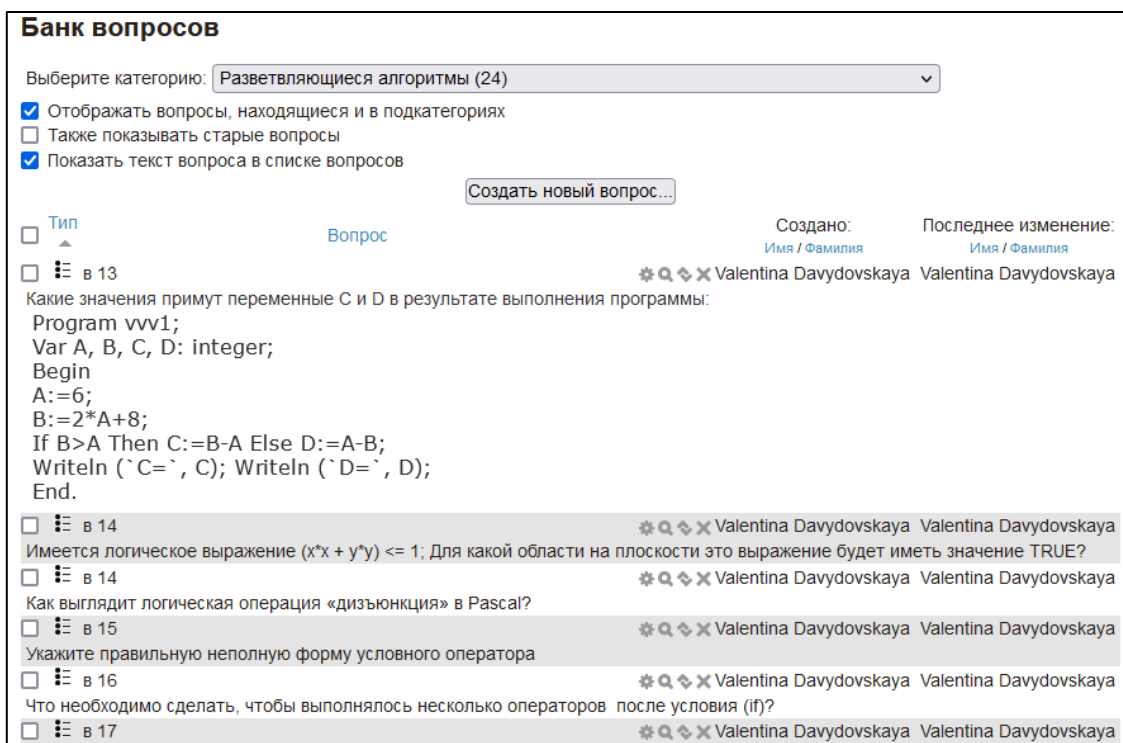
Банк вопросов

Выберите категорию: Разветвляющиеся алгоритмы (24)

Отображать вопросы, находящиеся и в подкатегориях

Также показывать старые вопросы

Показать текст вопроса в списке вопросов

Создать новый вопрос...

| Тип | Вопрос | Создано: Имя / Фамилия | Последнее изменение: Имя / Фамилия |
|---|---|---|---|
| | в 13 | Valentina Davydovskaya | Valentina Davydovskaya |

Какие значения примут переменные C и D в результате выполнения программы:
Program vvv1;
Var A, B, C, D: integer;
Begin
A:=6;
B:=2*A+8;
If B>A Then C:=B-A Else D:=A-B;
Writeln (`C=`, C); Writeln (`D=`, D);
End.

| | в 14 | Valentina Davydovskaya | Valentina Davydovskaya |
|---|---|---|---|

Имеется логическое выражение (x*x + y*y) <= 1; Для какой области на плоскости это выражение будет иметь значение TRUE?

| | в 14 | Valentina Davydovskaya | Valentina Davydovskaya |
|---|---|---|---|

Как выглядит логическая операция «дизъюнкция» в Pascal?

| | в 15 | Valentina Davydovskaya | Valentina Davydovskaya |
|---|---|---|---|

Укажите правильную неполную форму условного оператора

| | в 16 | Valentina Davydovskaya | Valentina Davydovskaya |
|---|---|---|---|

Что необходимо сделать, чтобы выполнялось несколько операторов после условия (if)?

| | в 17 | Valentina Davydovskaya | Valentina Davydovskaya |
|---|---|---|---|